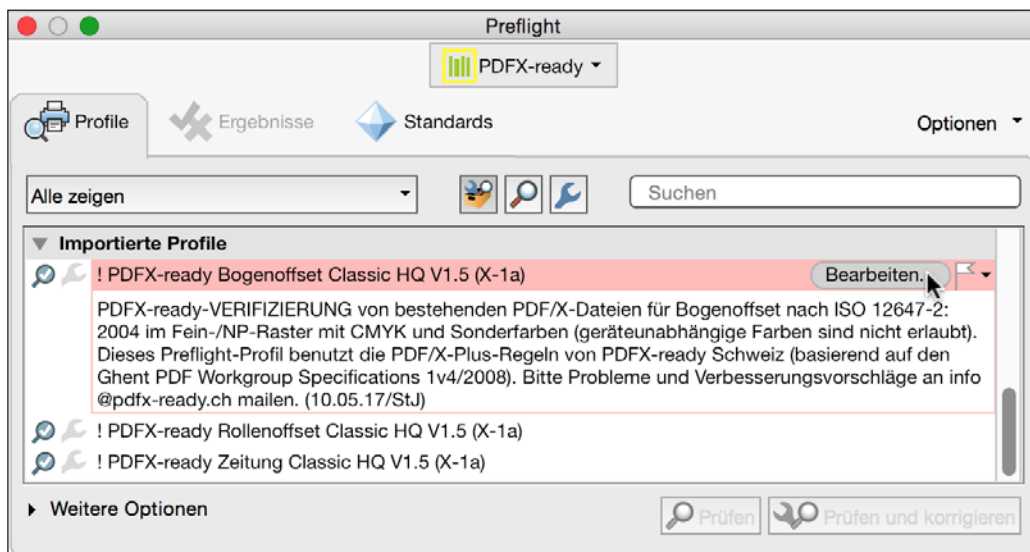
Preflight

PDFX-ready

Profile

Ergebnisse

Standards

Optionen

Alle zeigen

Suchen

Importierte Profile

! PDFX-ready Bogenoffset Classic HQ V1.5 (X-1a)

Bearbeiten.

PDFX-ready-VERIFIZIERUNG von bestehenden PDF/X-Dateien für Bogenoffset nach ISO 12647-2: 2004 im Fein-/NP-Raster mit CMYK und Sonderfarben (geräteunabhängige Farben sind nicht erlaubt). Dieses Preflight-Profil benutzt die PDF/X-Plus-Regeln von PDFX-ready Schweiz (basierend auf den Ghent PDF Workgroup Specifications 1v4/2008). Bitte Probleme und Verbesserungsvorschläge an info @pdfx-ready.ch mailen. (10.05.17/StJ)

! PDFX-ready Rollenoffset Classic HQ V1.5 (X-1a)

! PDFX-ready Zeitung Classic HQ V1.5 (X-1a)

Weitere Optionen

Prüfen

Prüfen und korrigieren